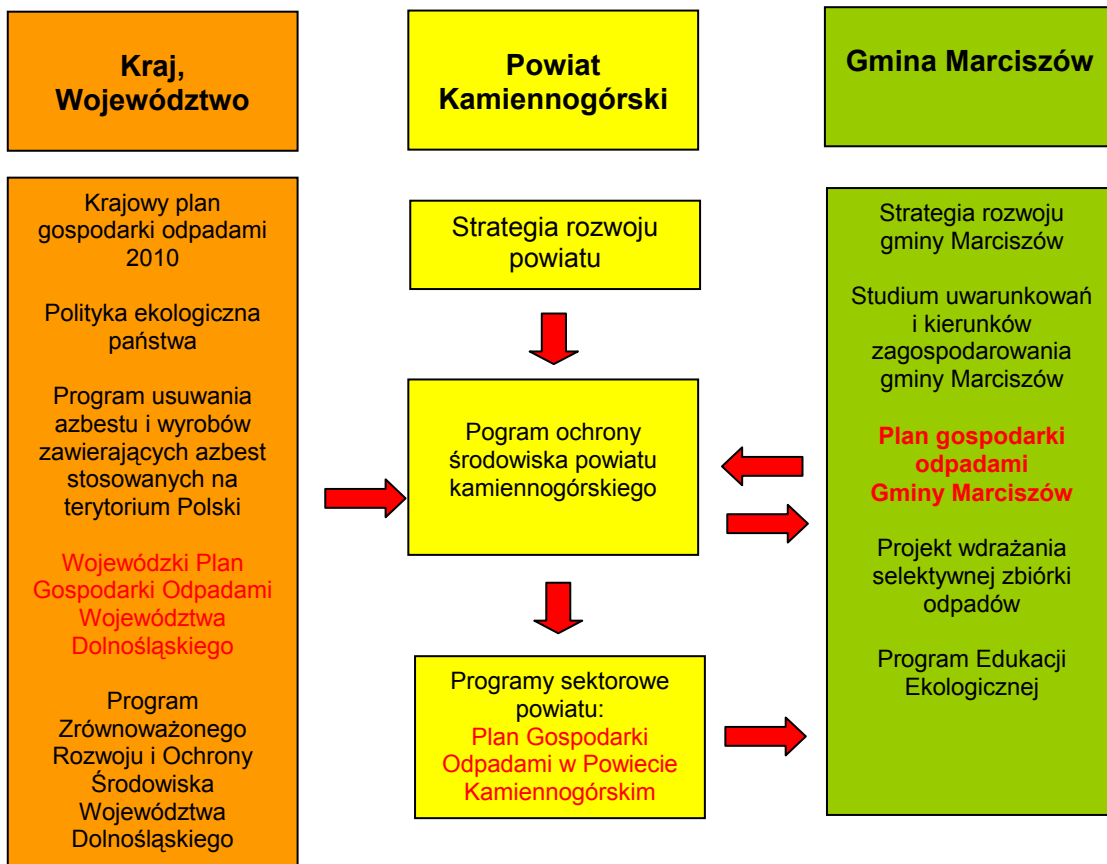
Kraj, Województwo

Powiat Kamiennogórski

Gmina Marciszów

Krajowy plan gospodarki odpadami 2010

Polityka ekologiczna państwa

Program usuwania azbestu i wyrobów zawierających azbest stosowanych na terytorium Polski

Wojewódzki Plan Gospodarki Odpadami Województwa Dolnośląskiego

Program Zrównoważonego Rozwoju i Ochrony Środowiska Województwa Dolnośląskiego

Strategia rozwoju powiatu

Pogram ochrony środowiska powiatu kamiennogórskiego

Programy sektorowe powiatu:
Plan Gospodarki Odpadami w Powiecie Kamiennogórskim

Strategia rozwoju gminy Marciszów

Studium uwarunkowań i kierunków zagospodarowania gminy Marciszów

Plan gospodarki odpadami Gminy Marciszów

Projekt wdrażania selektywnej zbiórki odpadów

Program Edukacji Ekologicznej